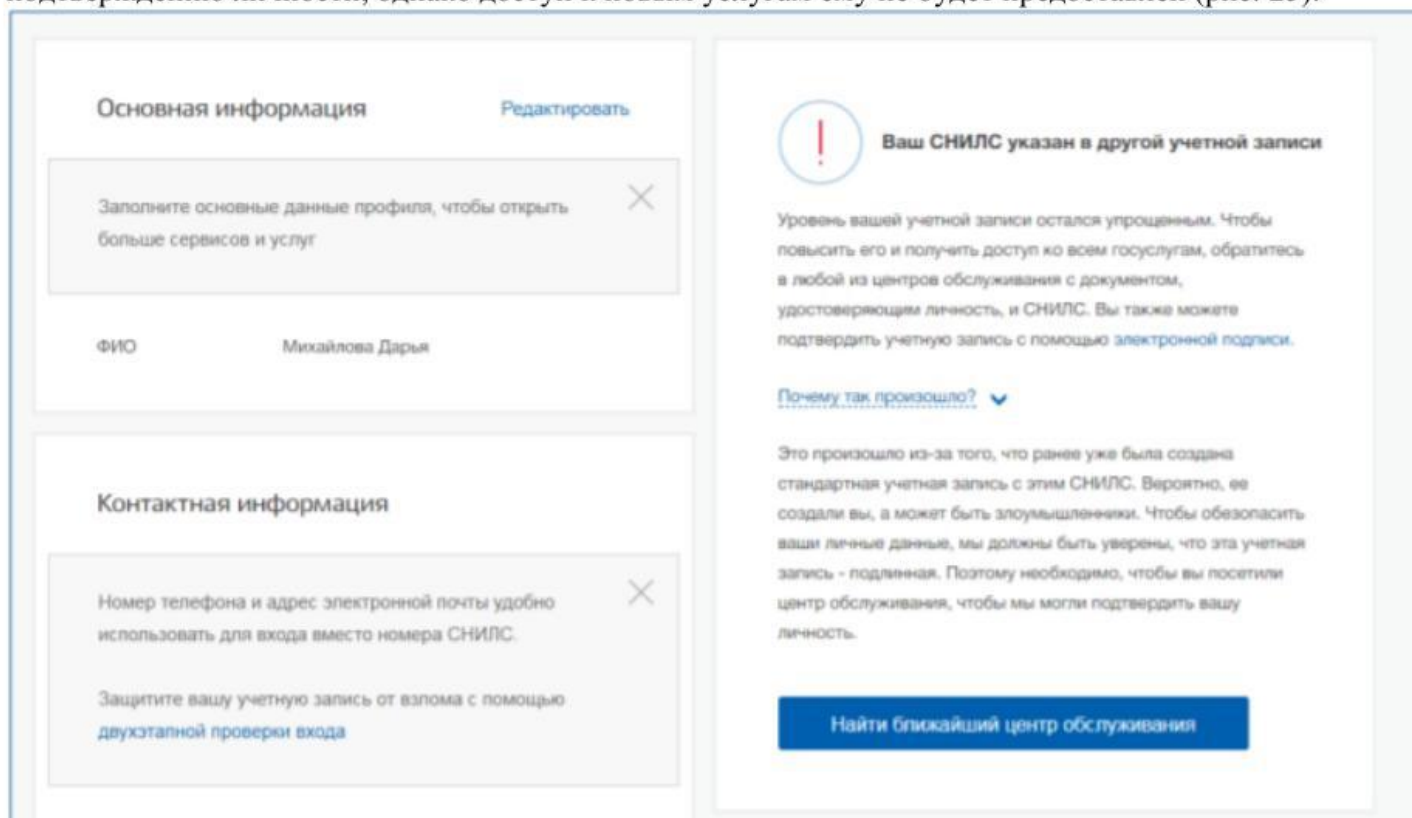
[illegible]

Основная информация

Редактировать

Заполните основные данные профиля, чтобы открыть больше сервисов и услуг

ФИО Михайлова Дарья

Контактная информация

Номер телефона и адрес электронной почты удобно использовать для входа вместо номера СНИЛС.

Защитите вашу учетную запись от взлома с помощью двухэтапной проверки входа

Ваш СНИЛС указан в другой учетной записи

Уровень вашей учетной записи остался упрощенным. Чтобы повысить его и получить доступ ко всем госуслугам, обратитесь в любой из центров обслуживания с документом, удостоверяющим личность, и СНИЛС. Вы также можете подтвердить учетную запись с помощью электронной подписи.

Почему так произошло?

Это произошло из-за того, что ранее уже была создана стандартная учетная запись с этим СНИЛС. Вероятно, ее создали вы, а может быть злоумышленники. Чтобы обезопасить ваши личные данные, мы должны быть уверены, что эта учетная запись - подлинная. Поэтому необходимо, чтобы вы посетили центр обслуживания, чтобы мы могли подтвердить вашу личность.

Найти ближайший центр обслуживания